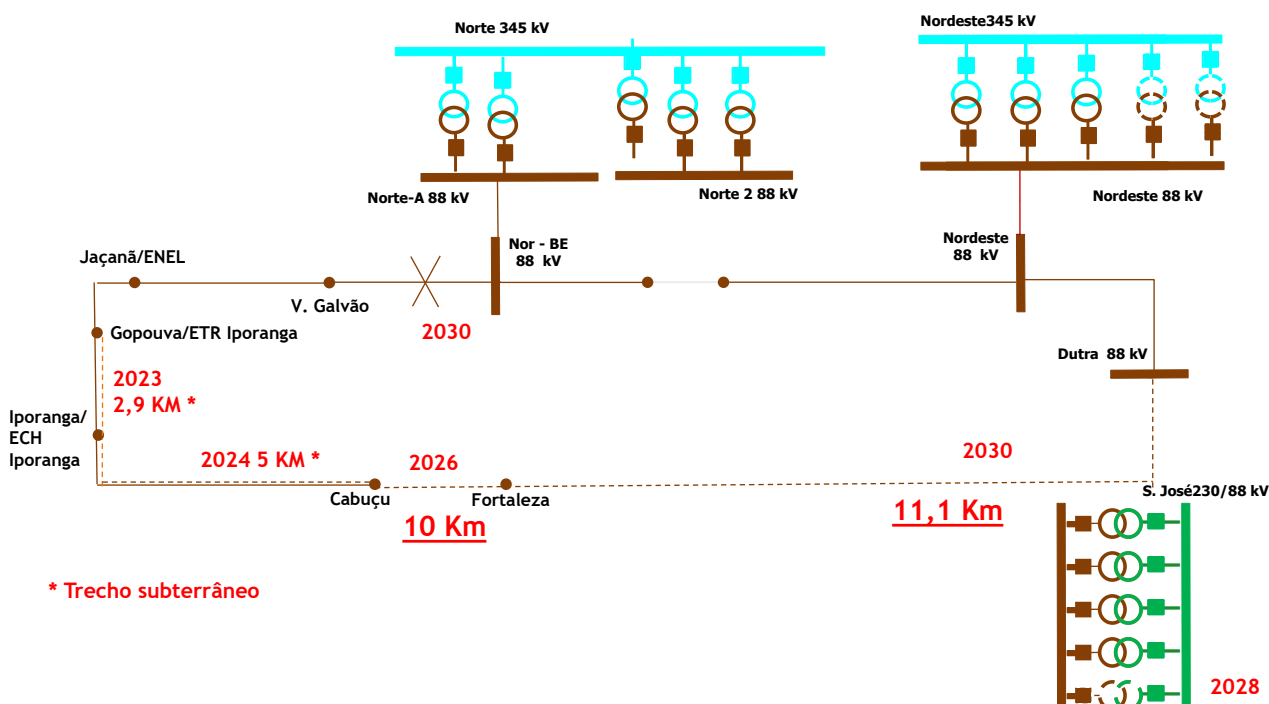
Norte 345 kV

Nordeste345 kV

Norte-A 88 kV

Norte 2 88 kV

Nordeste 88 kV

Jaçanã/ENEL

Nor - BE
88 kV

Nordeste
88 kV

V. Galvão

Gopouva/ETR Iporanga

2030

Dutra 88 kV

2023
2,9 KM *

Iporanga/
ECH
Iporanga

2024 5 KM *

2026

2030

Cabuçu

Fortaleza

S. José230/88 kV

10 Km

11,1 Km

* Trecho subterrâneo

2028